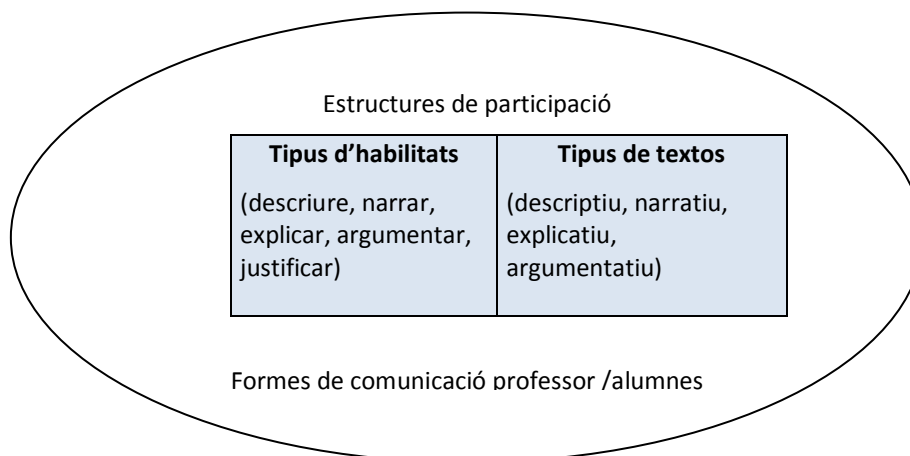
Estructures de participació

| Tipus d'habilitats | Tipus de textos |
|---|---|
| (descriure, narrar, explicar, argumentar, justificar) | (descriptiu, narratiu, explicatiu, argumentatiu) |

Formes de comunicació professor /alumnes